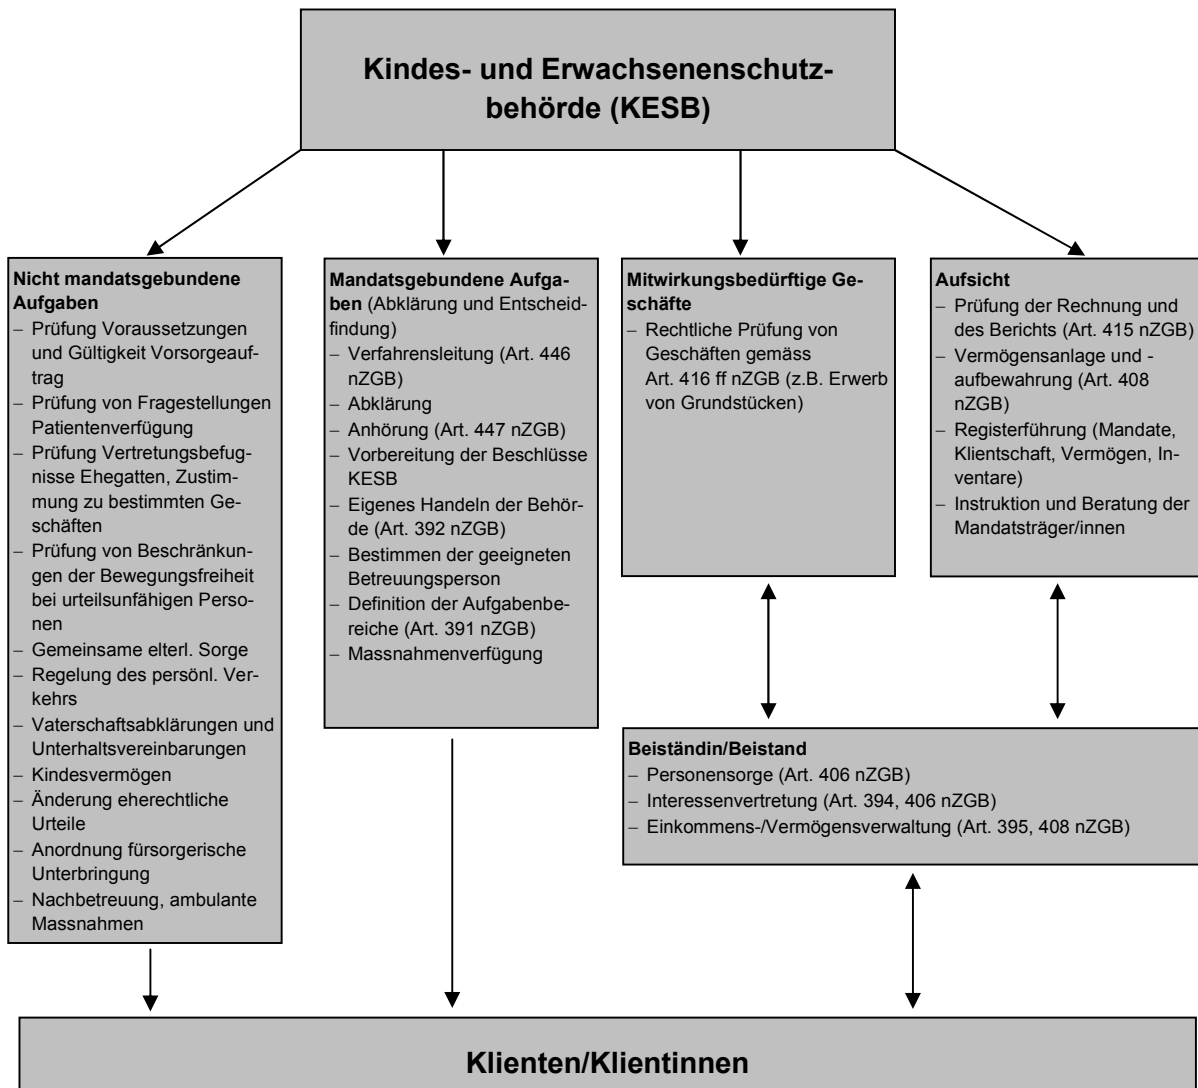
Kindes- und Erwachsenenschutzbehörde (KESB)

Nicht mandatsgebundene Aufgaben
– Prüfung Voraussetzungen und Gültigkeit Vorsorgeauftrag
– Prüfung von Fragestellungen Patientenverfügung
– Prüfung Vertretungsbefugnisse Ehegatten, Zustimmung zu bestimmten Geschäften
– Prüfung von Beschränkungen der Bewegungsfreiheit bei urteilsunfähigen Personen
– Gemeinsame elterl. Sorge
– Regelung des persönl. Verkehrs
– Vaterschaftsabklärungen und Unterhaltsvereinbarungen
– Kindesvermögen
– Änderung eherechtliche Urteile
– Anordnung fürsorgerische Unterbringung
– Nachbetreuung, ambulante Massnahmen

Mandatsgebundene Aufgaben (Abklärung und Entscheidfindung)
– Verfahrensleitung (Art. 446 nZGB)
– Abklärung
– Anhörung (Art. 447 nZGB)
– Vorbereitung der Beschlüsse KESB
– Eigenes Handeln der Behörde (Art. 392 nZGB)
– Bestimmen der geeigneten Betreuungsperson
– Definition der Aufgabenbereiche (Art. 391 nZGB)
– Massnahmenverfügung

Mitwirkungsbedürftige Geschäfte
– Rechtliche Prüfung von Geschäften gemäss Art. 416 ff nZGB (z.B. Erwerb von Grundstücken)

Aufsicht
– Prüfung der Rechnung und des Berichts (Art. 415 nZGB)
– Vermögensanlage und -aufbewahrung (Art. 408 nZGB)
– Registerführung (Mandate, Klientschaft, Vermögen, Inventare)
– Instruktion und Beratung der Mandatsträger/innen

Beiständin/Beistand
– Personensorge (Art. 406 nZGB)
– Interessenvertretung (Art. 394, 406 nZGB)
– Einkommens-/Vermögensverwaltung (Art. 395, 408 nZGB)

Klienten/Klientinnen